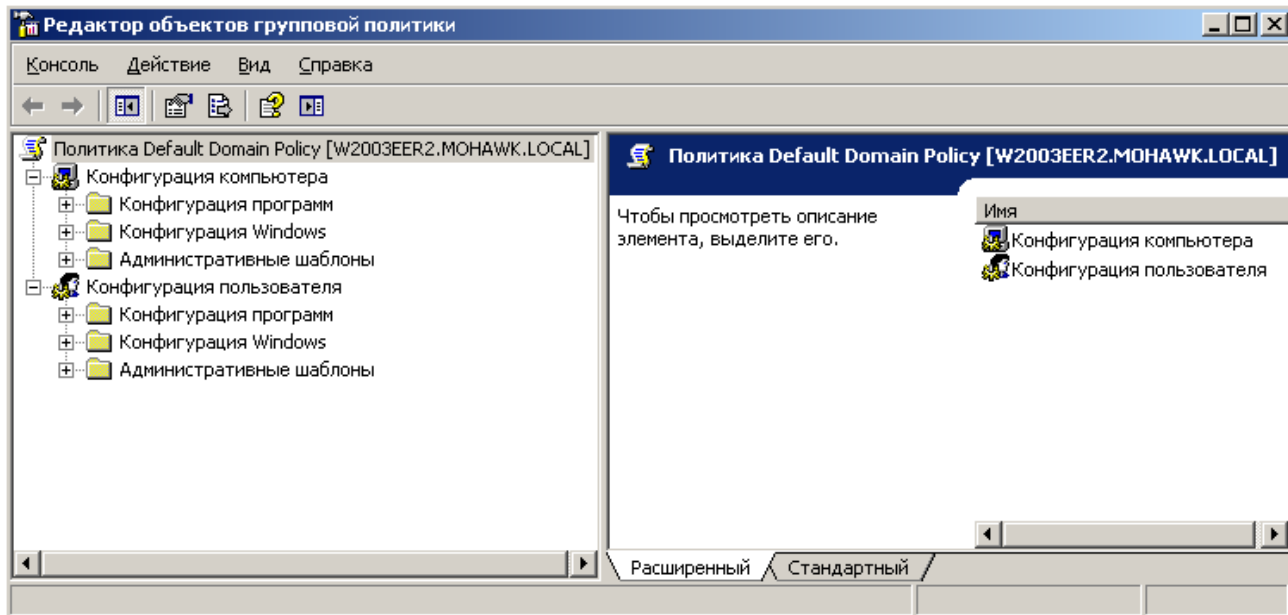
Редактор объектов групповой политики

Консоль Действие Вид Справка

Политика Default Domain Policy [W2003EER2.MOHAWK.LOCAL]
Конфигурация компьютера
Конфигурация программ
Конфигурация Windows
Административные шаблоны
Конфигурация пользователя
Конфигурация программ
Конфигурация Windows
Административные шаблоны

Политика Default Domain Policy [W2003EER2.MOHAWK.LOCAL]

Чтобы просмотреть описание элемента, выделите его.

Имя
Конфигурация компьютера
Конфигурация пользователя

Расширенный Стандартный